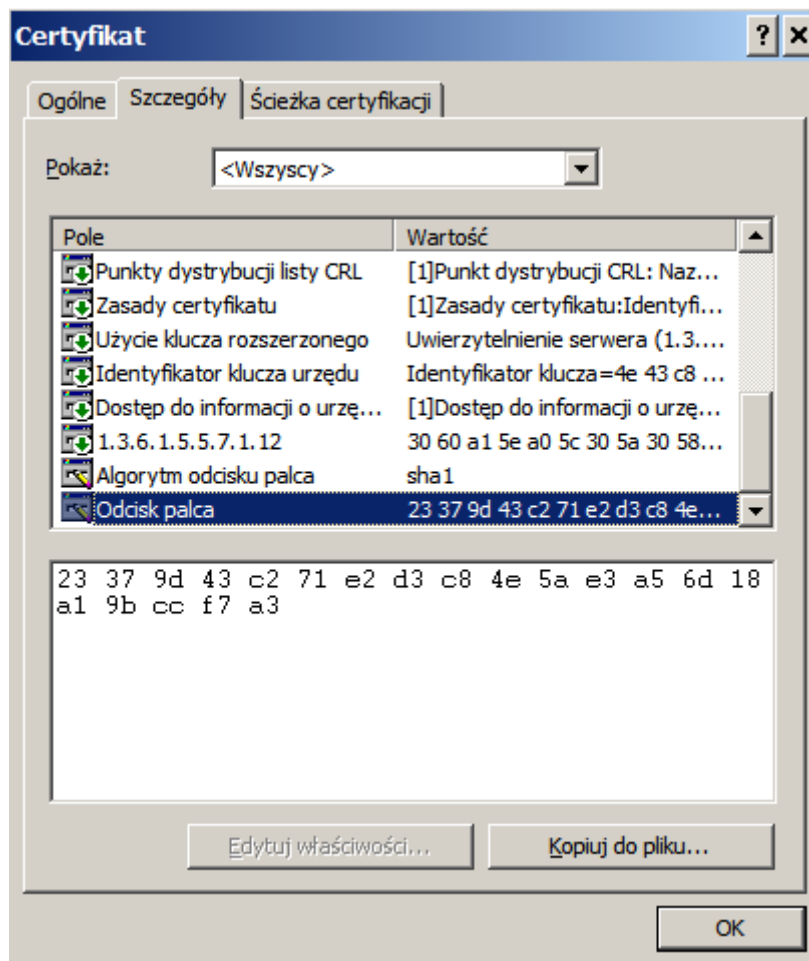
Certyfikat

? ×

Ogólne | Szczegóły | Ścieżka certyfikacji

Pokaż: <Wszyscy>

| Pole | Wartość |
|---|---|
| Punkty dystrybucji listy CRL | [1]Punkt dystrybucji CRL: Naz... |
| Zasady certyfikatu | [1]Zasady certyfikatu:Identyfi... |
| Użycie klucza rozszerzonego | Uwierzytelnienie serwera (1.3.... |
| Identyfikator klucza urzędu | Identyfikator klucza=4e 43 c8 ... |
| Dostęp do informacji o urzę... | [1]Dostęp do informacji o urzę... |
| 1.3.6.1.5.5.7.1.12 | 30 60 a1 5e a0 5c 30 5a 30 58... |
| Algorytm odcisku palca | sha1 |
| Odcisk palca | 23 37 9d 43 c2 71 e2 d3 c8 4e... |

23 37 9d 43 c2 71 e2 d3 c8 4e 5a e3 a5 6d 18 a1 9b cc f7 a3

Edytuj właściwości... | Kopiuj do pliku...

OK